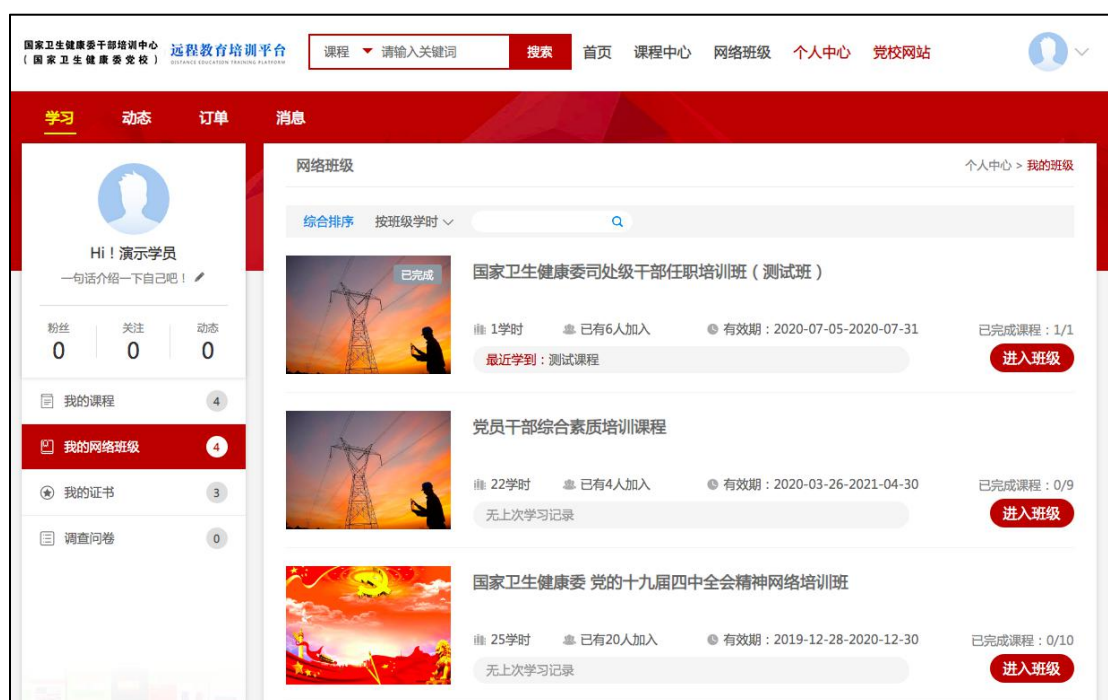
国家卫生健康委干部培训中心
（国家卫生健康委党校）
远程教育培训平台
DISTANCE EDUCATION TRAINING PLATFORM

课程 请输入关键词 搜索

首页 课程中心 网络班级 个人中心 党校网站

学习 动态 订单 消息

Hi！演示学员
一句话介绍一下自己吧！

| 粉丝 | 关注 | 动态 |
|---|---|---|
| 0 | 0 | 0 |

我的课程 4
我的网络班级 4
我的证书 3
调查问卷 0

网络班级
个人中心 > 我的班级

综合排序 按班级学时

已完成
国家卫生健康委司处级干部任职培训班（测试班）
1学时 已有6人加入 有效期：2020-07-05-2020-07-31 已完成课程：1/1
最近学到：测试课程
进入班级

党员干部综合素质培训课程
22学时 已有4人加入 有效期：2020-03-26-2021-04-30 已完成课程：0/9
无上次学习记录
进入班级

国家卫生健康委 党的十九届四中全会精神网络培训班
25学时 已有20人加入 有效期：2019-12-28-2020-12-30 已完成课程：0/10
无上次学习记录
进入班级